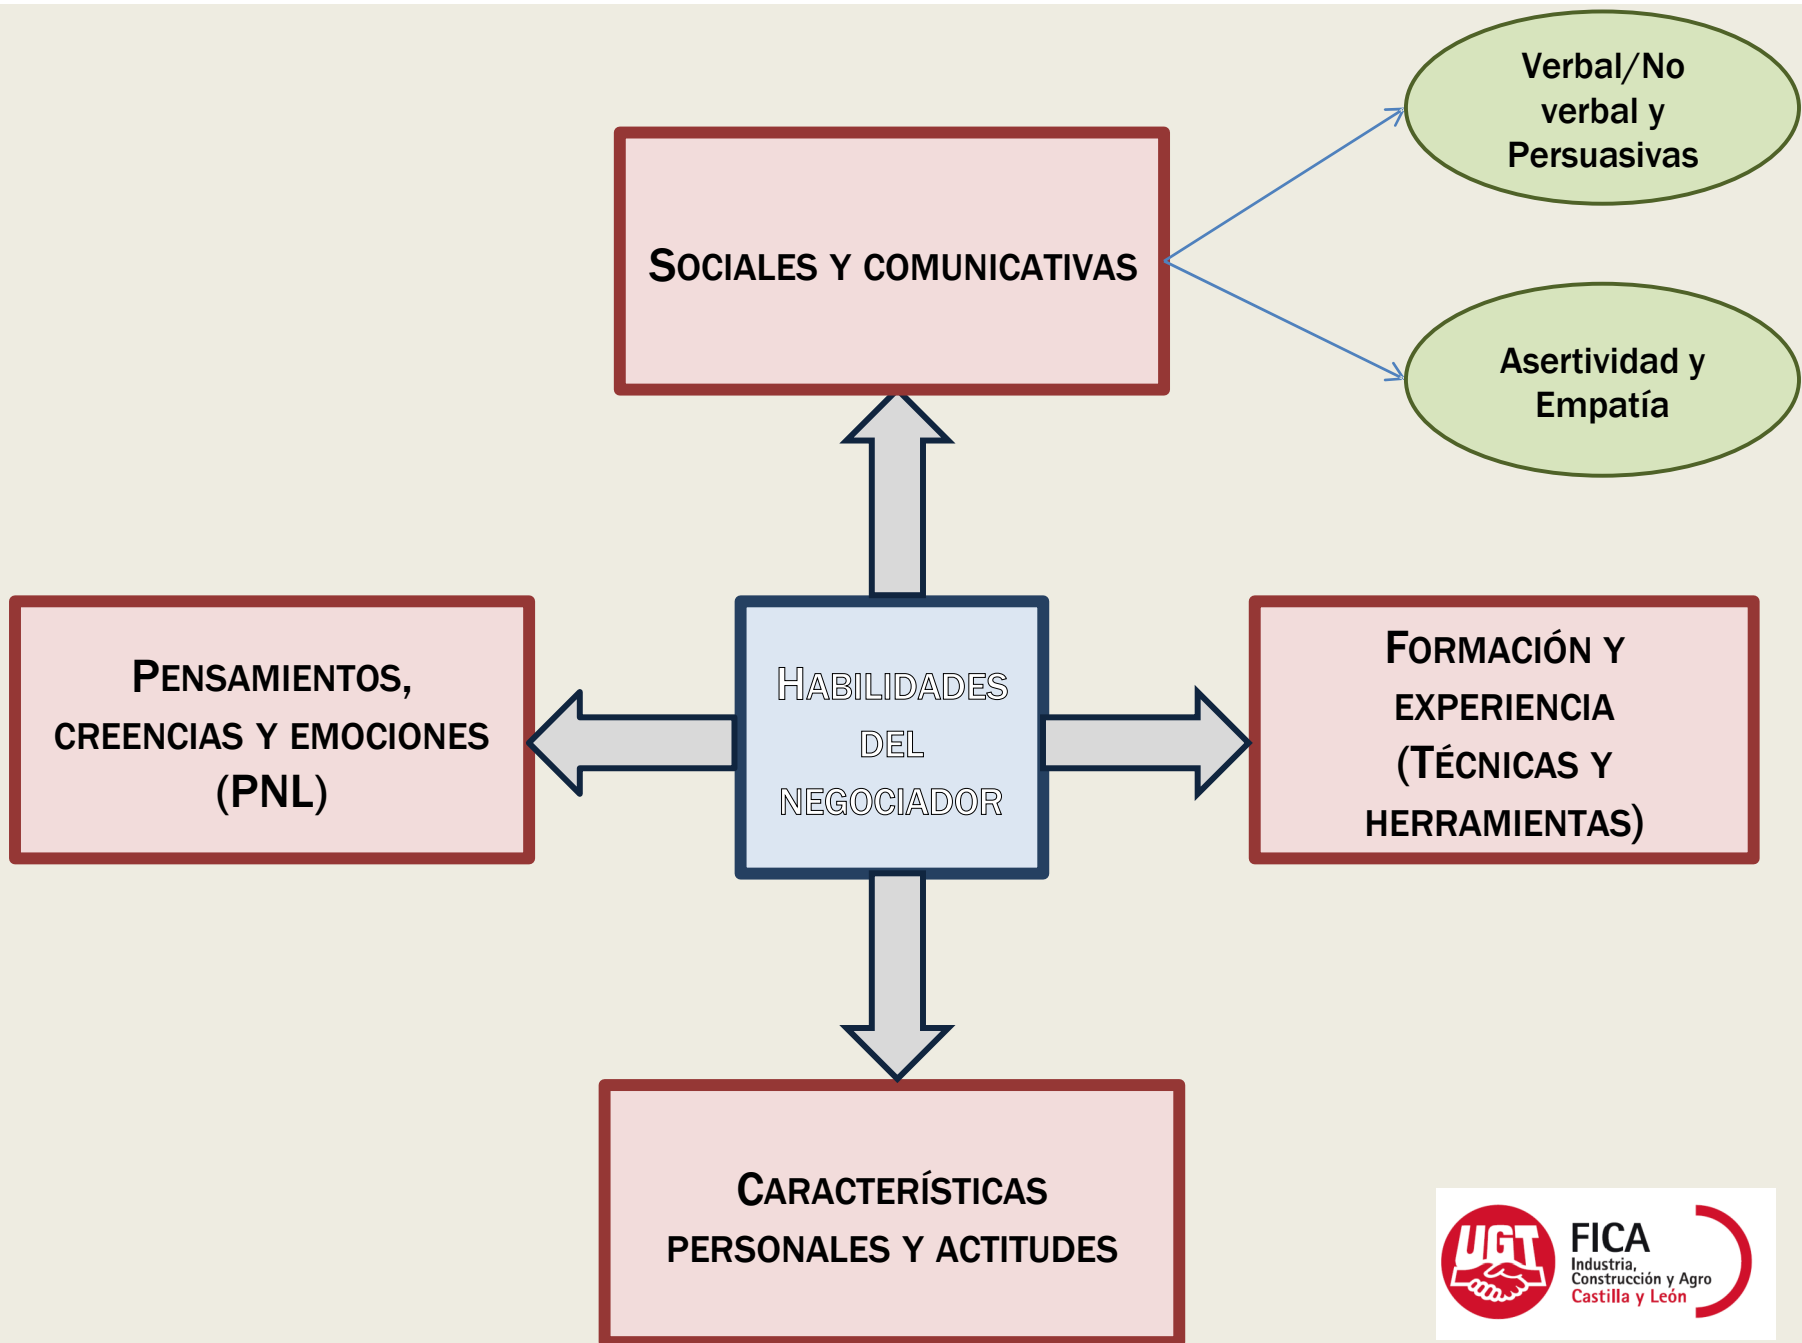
Sociales y comunicativas

Verbal/No verbal y Persuasivas

Asertividad y Empatía

Pensamientos, creencias y emociones (PNL)

Habilidades del negociador

Formación y experiencia (Técnicas y herramientas)

Características personales y actitudes

UGT

FICA
Industria, Construcción y Agro
Castilla y León